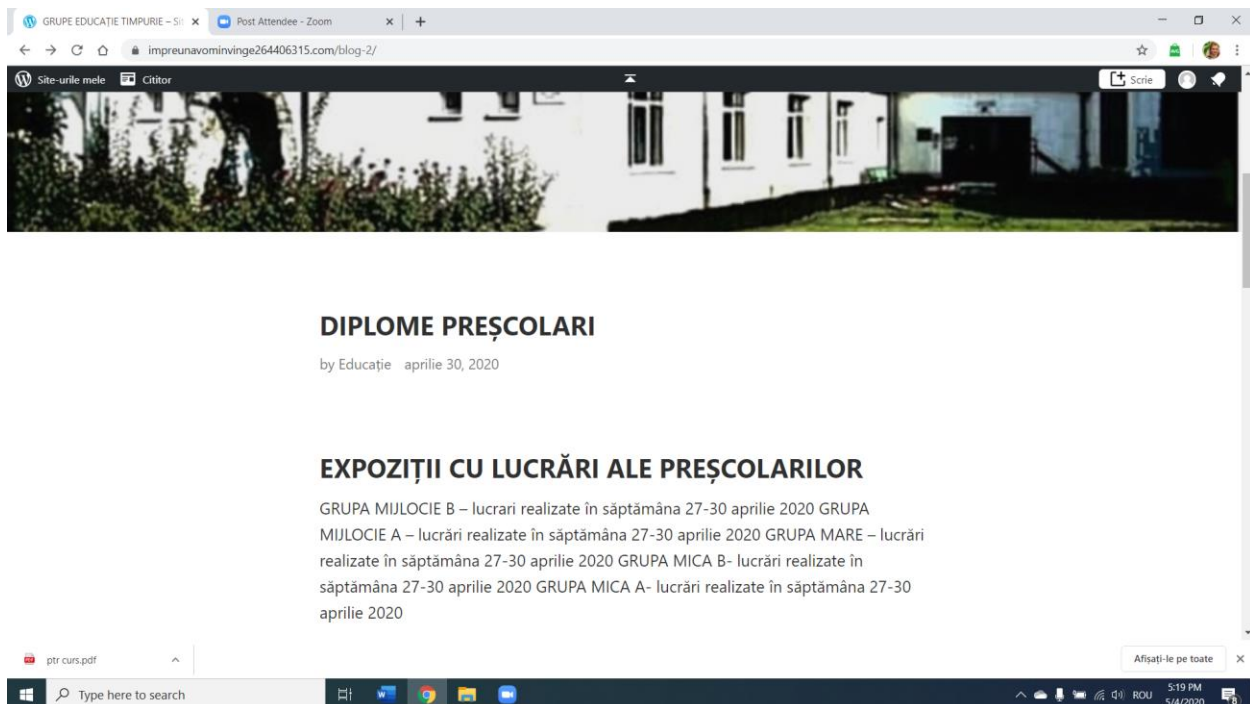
GRUPE EDUCAȚIE TIMPURIE – Sit ×
Post Attendee - Zoom ×
+
impreunavominvinge264406315.com/blog-2/
Site-urile mele
Cititor
Scrie

DIPLOME PREȘCOLARI

by Educație aprilie 30, 2020

EXPOZIȚII CU LUCRĂRI ALE PREȘCOLARILOR

GRUPA MIJLOCIE B – lucrari realizate în săptămâna 27-30 aprilie 2020 GRUPA MIJLOCIE A – lucrări realizate în săptămâna 27-30 aprilie 2020 GRUPA MARE – lucrări realizate în săptămâna 27-30 aprilie 2020 GRUPA MICA B- lucrări realizate în săptămâna 27-30 aprilie 2020 GRUPA MICA A- lucrări realizate în săptămâna 27-30 aprilie 2020

ptr curs.pdf
Afișați-le pe toate
Type here to search
ROU
5:19 PM
5/4/2020